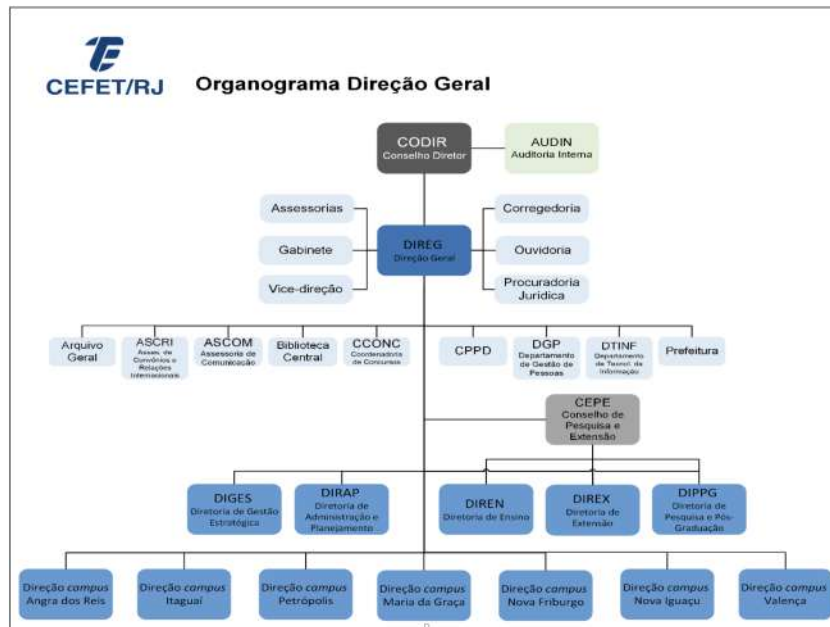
CEFET/RJ

Organograma Direção Geral

CODIR
Conselho Diretor

AUDIN
Auditoria Interna

Assessorias

Gabinete

Vice-direção

DIREG
Direção Geral

Corregedoria

Ouvidoria

Procuradoria Jurídica

Arquivo Geral

ASCRI
Assess. de Convênios e Relações Internacionais

ASCOM
Assessoria de Comunicação

Biblioteca Central

CCONC
Coordenadoria de Concursos

CPPD

DGP
Departamento de Gestão de Pessoas

DTINF
Departamento de Tecnol. de Informação

Prefeitura

CEPE
Conselho de Pesquisa e Extensão

DIGES
Diretoria de Gestão Estratégica

DIRAP
Diretoria de Administração e Planejamento

DIREN
Diretoria de Ensino

DIREX
Diretoria de Extensão

DIPPG
Diretoria de Pesquisa e Pós-Graduação

Direção campus Angra dos Reis

Direção campus Itaguaí

Direção campus Petrópolis

Direção campus Maria da Graça

Direção campus Nova Friburgo

Direção campus Nova Iguaçu

Direção campus Valença